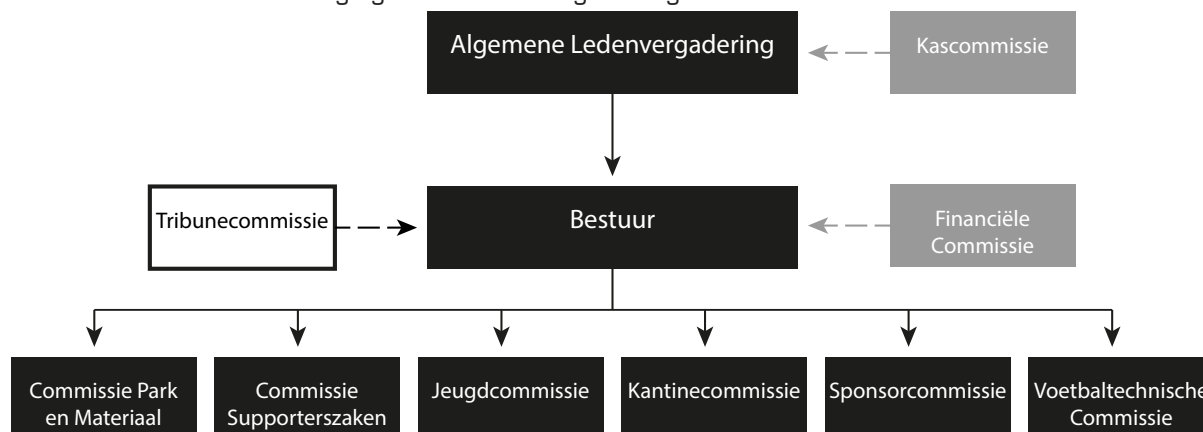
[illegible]

Algemene Ledenvergadering

Kascommissie

Tribunecommissie

Bestuur

Financiële Commissie

Commissie Park en Materiaal

Commissie Supporterszaken

Jeugdcommissie

Kantinecommissie

Sponsorcommissie

Voetbaltechnische Commissie